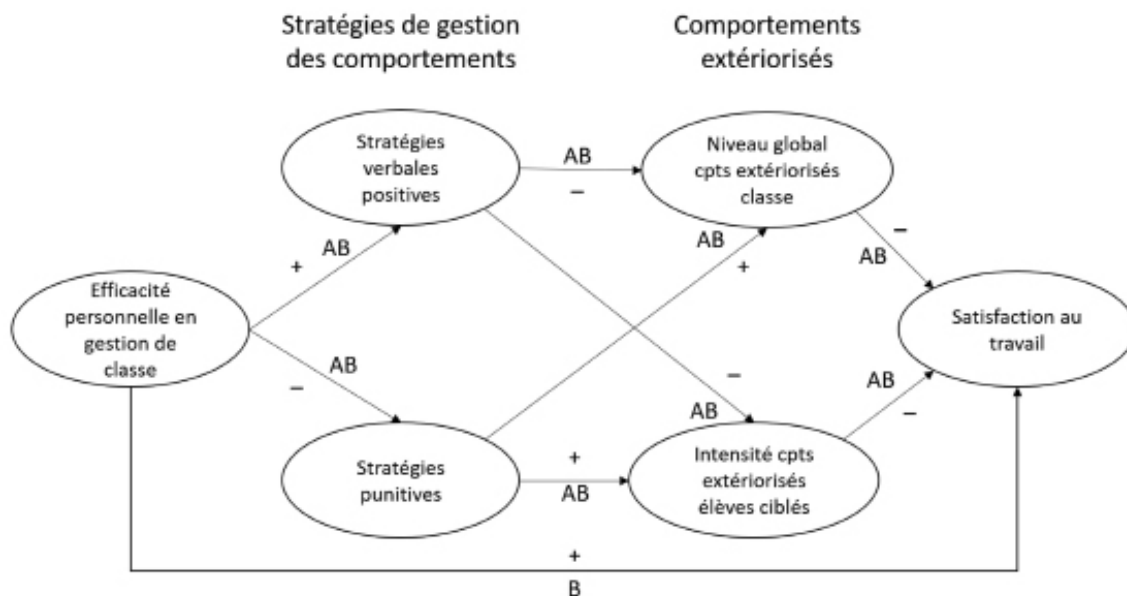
Stratégies de gestion des comportements

Comportements extériorisés

Stratégies verbales positives

AB
–

Niveau global cpts extériorisés classe

+
AB

AB
+

–
AB

Efficacité personnelle en gestion de classe

Satisfaction au travail

AB
–

–
AB

AB
–

Stratégies punitives

+
AB

Intensité cpts extériorisés élèves ciblés

+
B